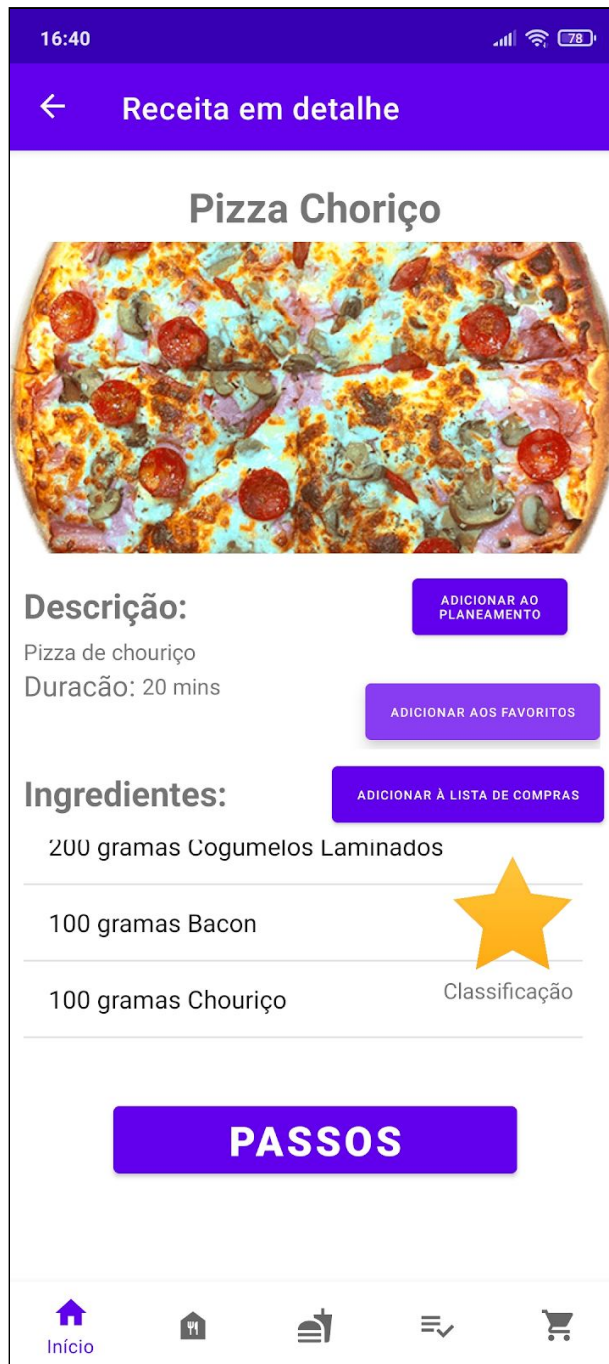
16:40

78

Receita em detalhe

Pizza Choriço

Descrição:

ADICIONAR AO PLANEAMENTO

Pizza de chouriço

Duracão: 20 mins

ADICIONAR AOS FAVORITOS

Ingredientes:

ADICIONAR À LISTA DE COMPRAS

200 gramas Cogumelos Laminados

100 gramas Bacon

100 gramas Chouriço

Classificação

PASSOS

Início